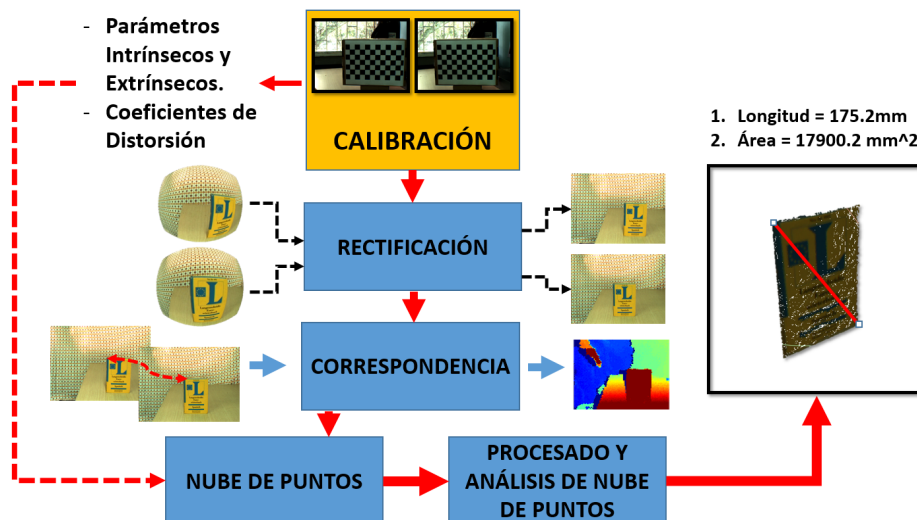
- Parámetros Intrínsecos y Extrínsecos.
- Coeficientes de Distorsión

CALIBRACIÓN

1. Longitud = 175.2mm
2. Área = 17900.2 mm^2

RECTIFICACIÓN

CORRESPONDENCIA

NUBE DE PUNTOS

PROCESADO Y ANÁLISIS DE NUBE DE PUNTOS